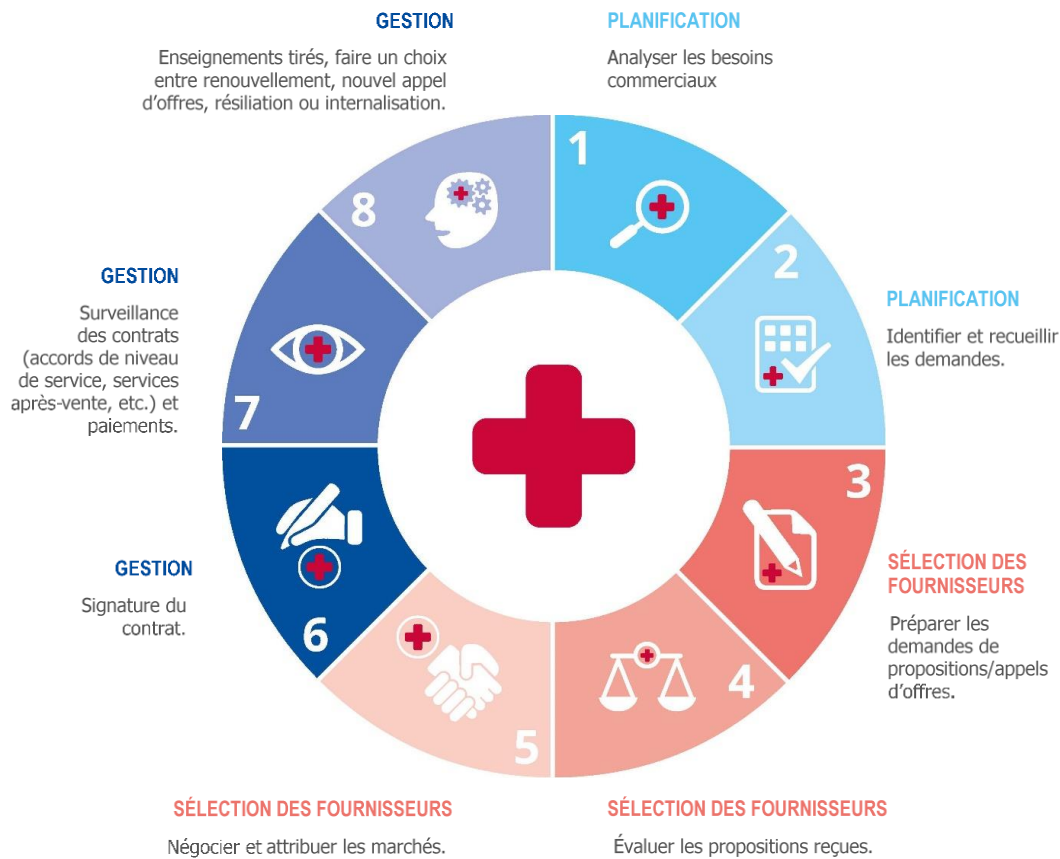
GESTION

Enseignements tirés, faire un choix entre renouvellement, nouvel appel d'offres, résiliation ou internalisation.

PLANIFICATION

Analyser les besoins commerciaux

1

2

PLANIFICATION

Identifier et recueillir les demandes.

3

SÉLECTION DES FOURNISSEURS

Préparer les demandes de propositions/appels d'offres.

4

SÉLECTION DES FOURNISSEURS

Évaluer les propositions reçues.

5

SÉLECTION DES FOURNISSEURS

Négocier et attribuer les marchés.

6

GESTION

Signature du contrat.

7

GESTION

Surveillance des contrats (accords de niveau de service, services après-vente, etc.) et paiements.

8